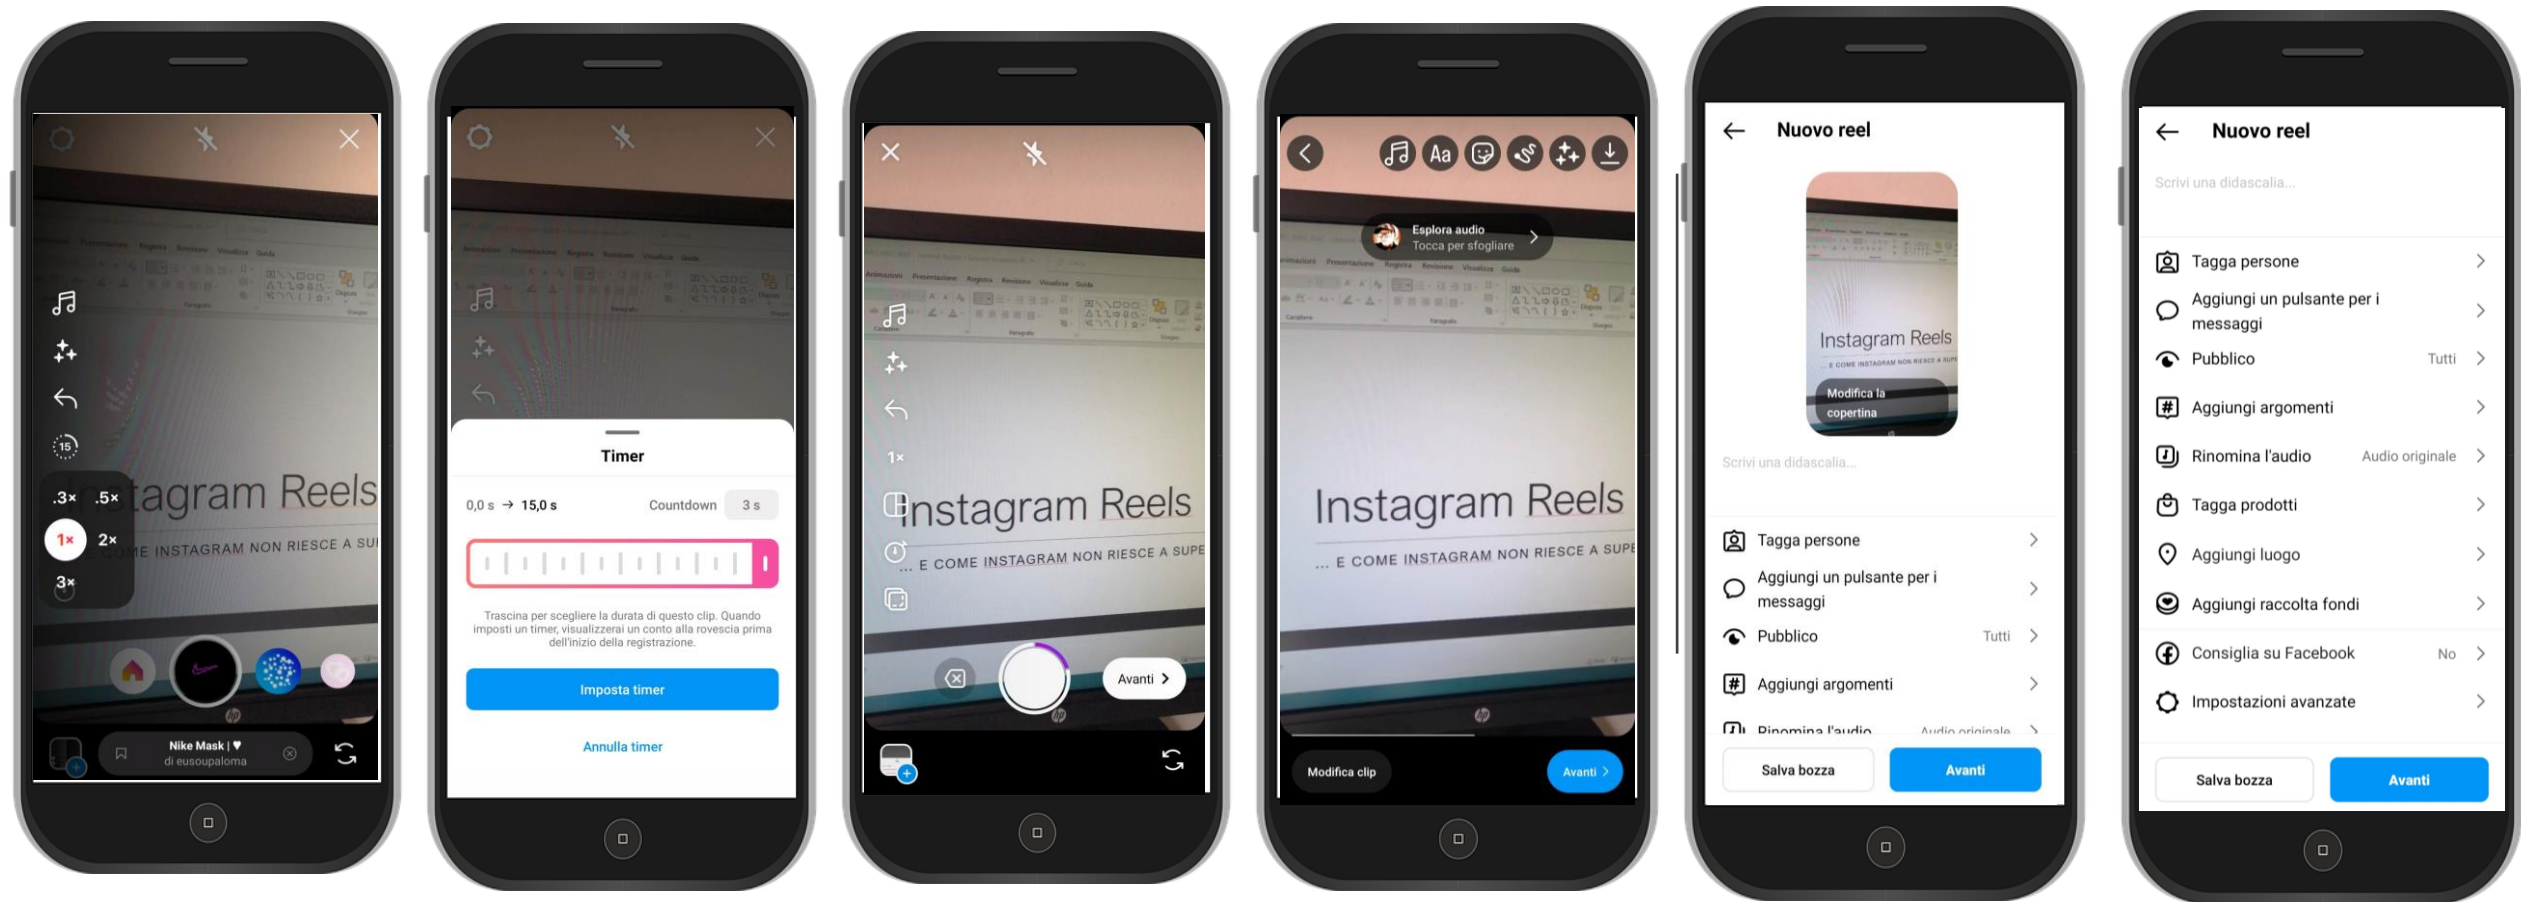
Instagram Reels
E COME INSTAGRAM NON RIESCE A SU

.3× .5×
1× 2×
3×

Nike Mask | ♥
di eusoupaloma

Timer

0,0 s → 15,0 s

Countdown 3 s

Trascina per scegliere la durata di questo clip. Quando imposti un timer, visualizzerai un conto alla rovescia prima dell'inizio della registrazione.

Imposta timer

Annulla timer

1×

Instagram Reels
... E COME INSTAGRAM NON RIESCE A SUPE

Avanti

Esplora audio
Tocca per sfogliare

Instagram Reels
... E COME INSTAGRAM NON RIESCE A SUPE

Modifica clip

Avanti

Nuovo reel

Instagram Reels

Modifica la copertina

Scrivi una didascalia...

Tagga persone

Aggiungi un pulsante per i messaggi

Pubblico Tutti

Aggiungi argomenti

Rinomina l'audio Audio originale

Salva bozza

Avanti

Nuovo reel

Scrivi una didascalia...

Tagga persone

Aggiungi un pulsante per i messaggi

Pubblico Tutti

Aggiungi argomenti

Rinomina l'audio Audio originale

Tagga prodotti

Aggiungi luogo

Aggiungi raccolta fondi

Consiglia su Facebook No

Impostazioni avanzate

Salva bozza

Avanti